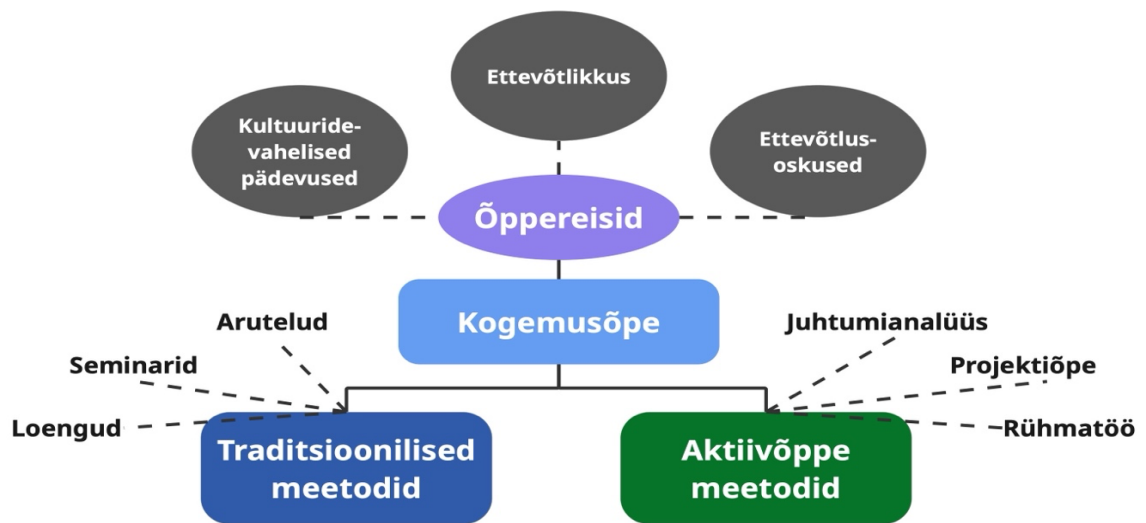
Ettevõtlikkus

Kultuuridevahelised pädevused

Ettevõtlusoskused

Õppereisid

Kogemusõpe

Arutelud

Seminarid

Loengud

Juhtumianalüüs

Projektiõpe

Rühmatöö

Traditsioonilised meetodid

Aktiivõppe meetodid